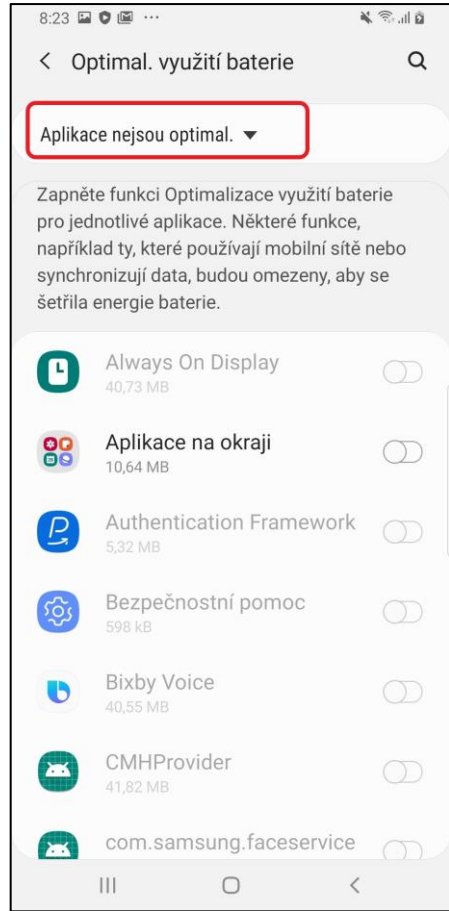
8:23 ···

< Optimal. využití baterie

Aplikace nejsou optimal. ▾

Zapněte funkci Optimalizace využití baterie pro jednotlivé aplikace. Některé funkce, například ty, které používají mobilní sítě nebo synchronizují data, budou omezeny, aby se šetřila energie baterie.

Always On Display
40,73 MB

Aplikace na okraji
10,64 MB

Authentication Framework
5,32 MB

Bezpečnostní pomoc
598 kB

Bixby Voice
40,55 MB

CMHProvider
41,82 MB

com.samsung.faceservice